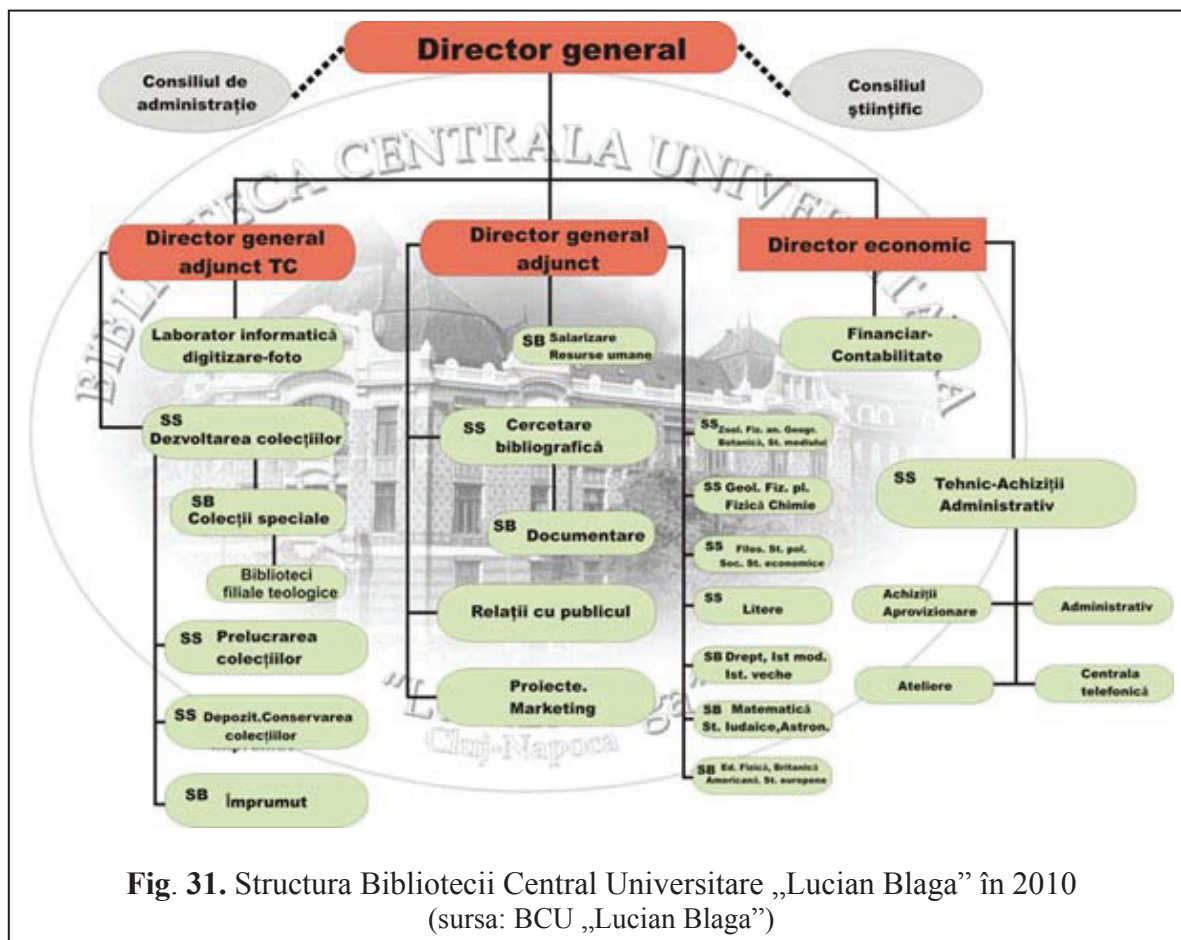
Director general

Consiliul de administrație

Consiliul științific

BIBLIOTECA CENTRALA UNIVERSITARA

Director general adjunct TC

Director general adjunct

Director economic

Laborator informatică digitizare-foto

SB Salarizare Resurse umane

Financiar-Contabilitate

SS Dezvoltarea colecțiilor

SS Cercetare bibliografică

SS Zool. Fiz. an. Geogr. Botanică, St. mediului

SB Colecții speciale

SB Documentare

SS Geol. Fiz. pl. Fizică Chimie

SS Tehnic-Achiziții Administrativ

Biblioteci filiale teologice

SS Filos. St. pol. Soc. St. economice

Relații cu publicul

SS Litere

Achiziții Aprovizionare

Administrativ

SS Prelucrarea colecțiilor

SB Drept, Ist mod. Ist. veche

Proiecte. Marketing

Ateliere

Centrala telefonică

SS Depozit.Conservarea colecțiilor

SB Matematică St. Iudaice,Astron.

Cluj-Napoca

SB Ed. Fizică, Britanică Americană, St. europene

SB Împrumut

Fig. 31. Structura Bibliotecii Central Universitare „Lucian Blaga" în 2010
(sursa: BCU „Lucian Blaga")